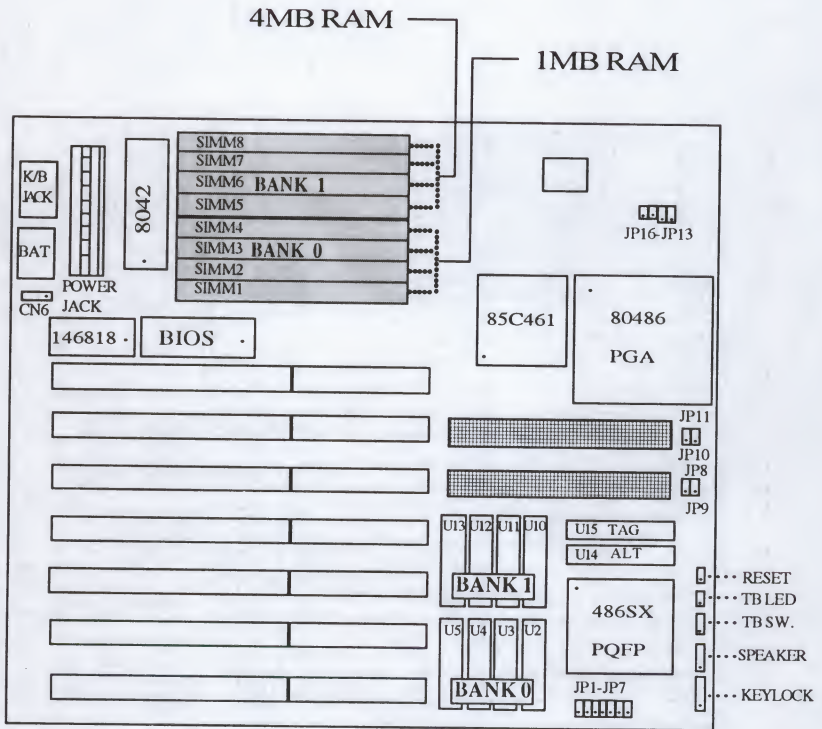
4MB RAM

1MB RAM

K/B JACK

BAT

CN6

POWER JACK

8042

SIMM8
SIMM7
SIMM6 BANK 1
SIMM5
SIMM4
SIMM3 BANK 0
SIMM2
SIMM1

JP16-JP13

146818

BIOS

85C461

80486 PGA

JP11
JP10
JP8
JP9

U13 U12 U11 U10

BANK 1

U15 TAG
U14 ALT

486SX PQFP

U5 U4 U3 U2

BANK 0

JP1-JP7

RESET
TB LED
TB SW.
SPEAKER
KEYLOCK